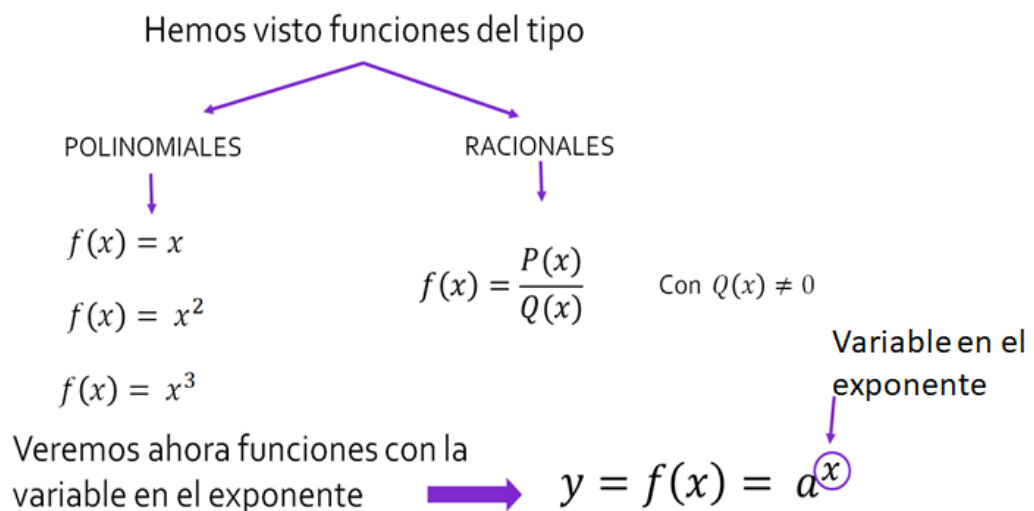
Hemos visto funciones del tipo

POLINOMIALES

RACIONALES

$f(x) = x$

$f(x) = x^2$

$f(x) = x^3$

$f(x) = \frac{P(x)}{Q(x)}$

Con $Q(x) \neq 0$

Variable en el exponente

Veremos ahora funciones con la variable en el exponente

$y = f(x) = a^x$